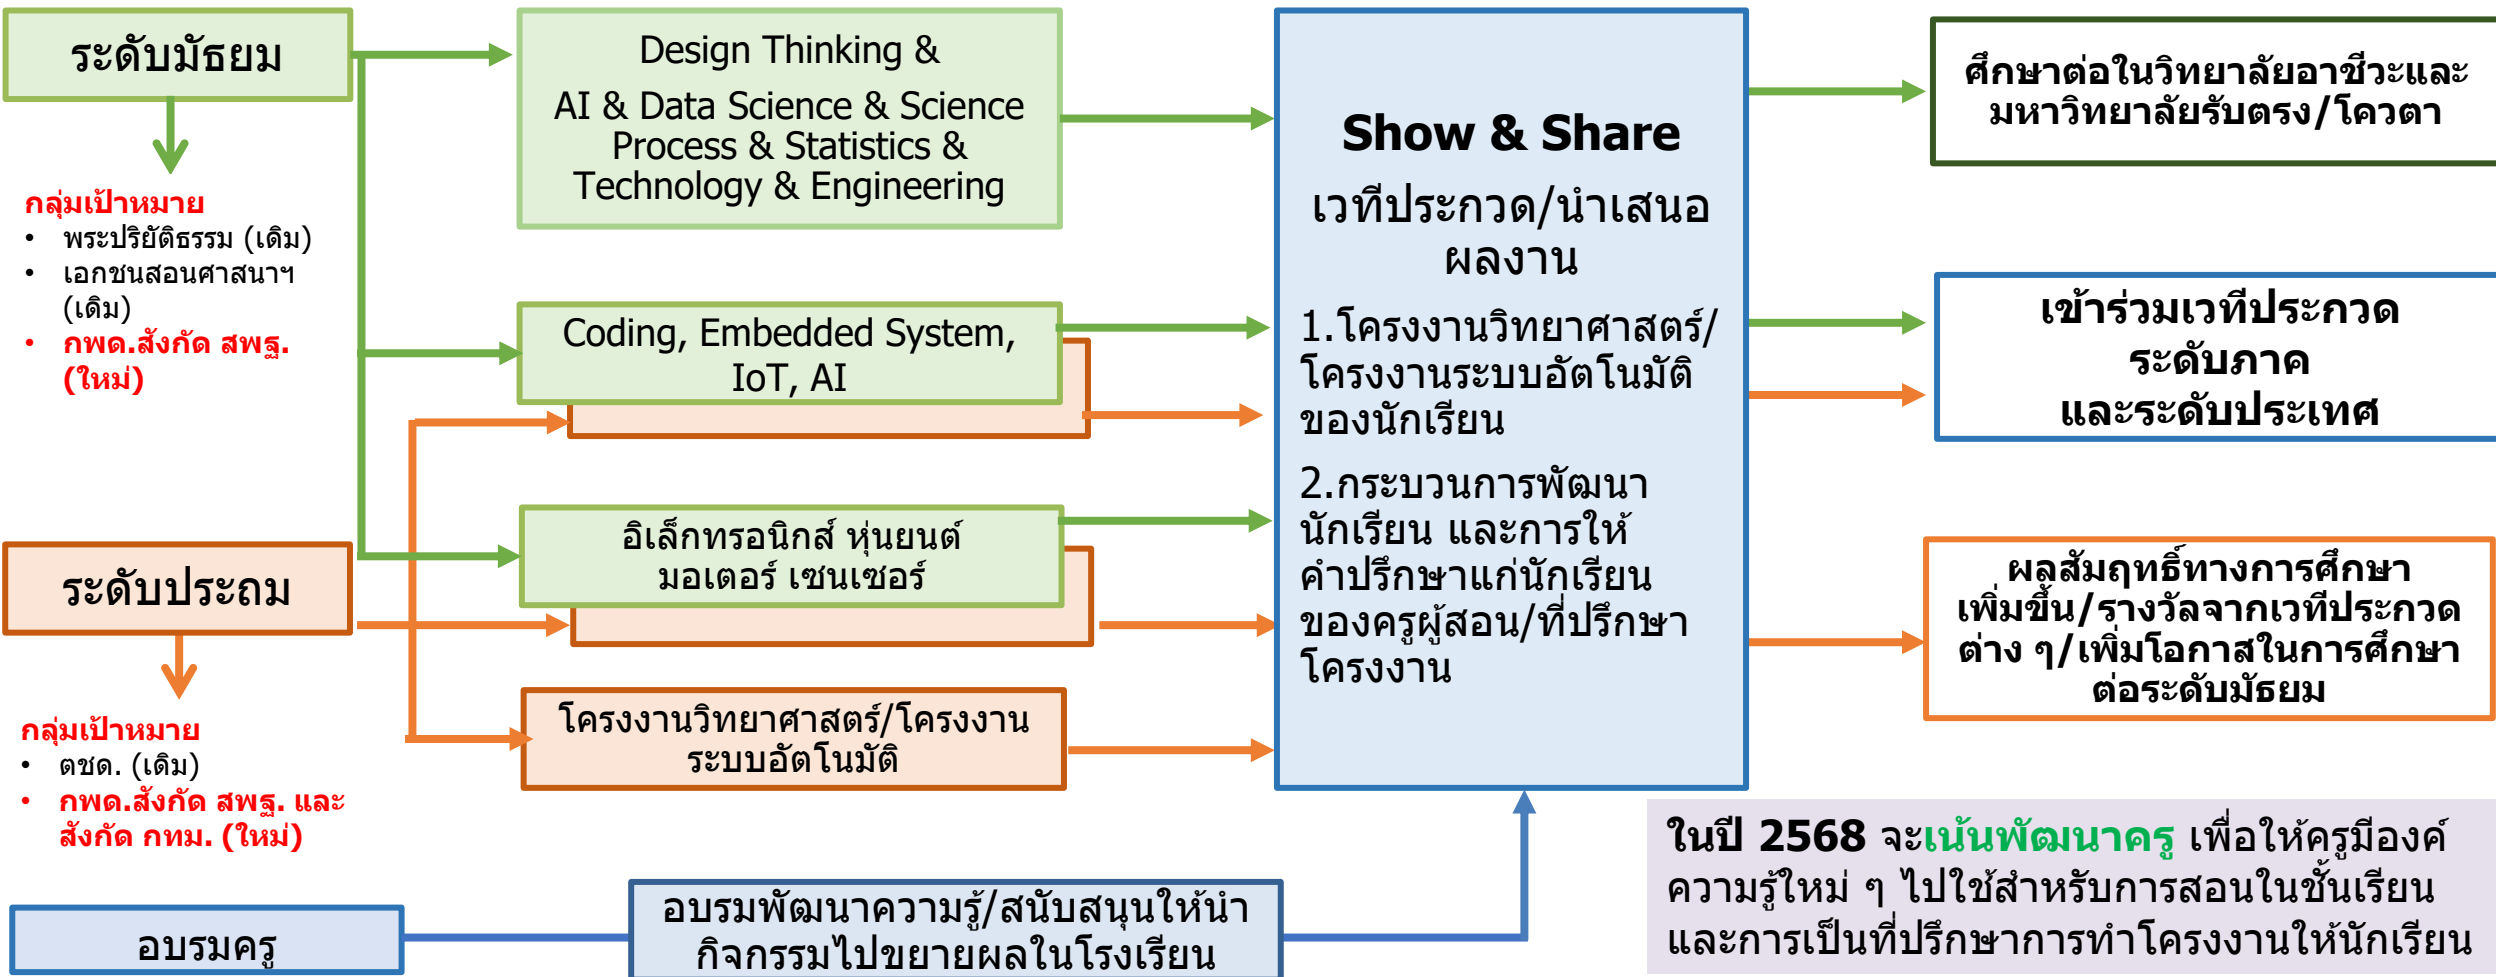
ระดับมัธยม

กลุ่มเป้าหมาย
• พระปริยัติธรรม (เดิม)
• เอกชนสอนศาสนาฯ (เดิม)
• กพด.สังกัด สพฐ. (ใหม่)

ระดับประถม

กลุ่มเป้าหมาย
• ตชด. (เดิม)
• กพด.สังกัด สพฐ. และสังกัด กทม. (ใหม่)

อบรมครู

Design Thinking & AI & Data Science & Science Process & Statistics & Technology & Engineering

Coding, Embedded System, IoT, AI

อิเล็กทรอนิกส์ หุ่นยนต์ มอเตอร์ เซนเซอร์

โครงงานวิทยาศาสตร์/โครงงานระบบอัตโนมัติ

อบรมพัฒนาความรู้/สนับสนุนให้นำกิจกรรมไปขยายผลในโรงเรียน

Show & Share

เวทีประกวด/นำเสนอผลงาน

1.โครงงานวิทยาศาสตร์/โครงงานระบบอัตโนมัติของนักเรียน

2.กระบวนการพัฒนานักเรียน และการให้คำปรึกษาแก่นักเรียนของครูผู้สอน/ที่ปรึกษาโครงงาน

ศึกษาต่อในวิทยาลัยอาชีวะและมหาวิทยาลัยรับตรง/โควตา

เข้าร่วมเวทีประกวดระดับภาค และระดับประเทศ

ผลสัมฤทธิ์ทางการศึกษาเพิ่มขึ้น/รางวัลจากเวทีประกวดต่าง ๆ/เพิ่มโอกาสในการศึกษาต่อระดับมัธยม

ในปี 2568 จะเน้นพัฒนาครู เพื่อให้ครูมีองค์ความรู้ใหม่ ๆ ไปใช้สำหรับการสอนในชั้นเรียน และการเป็นที่ปรึกษาการทำโครงงานให้นักเรียน